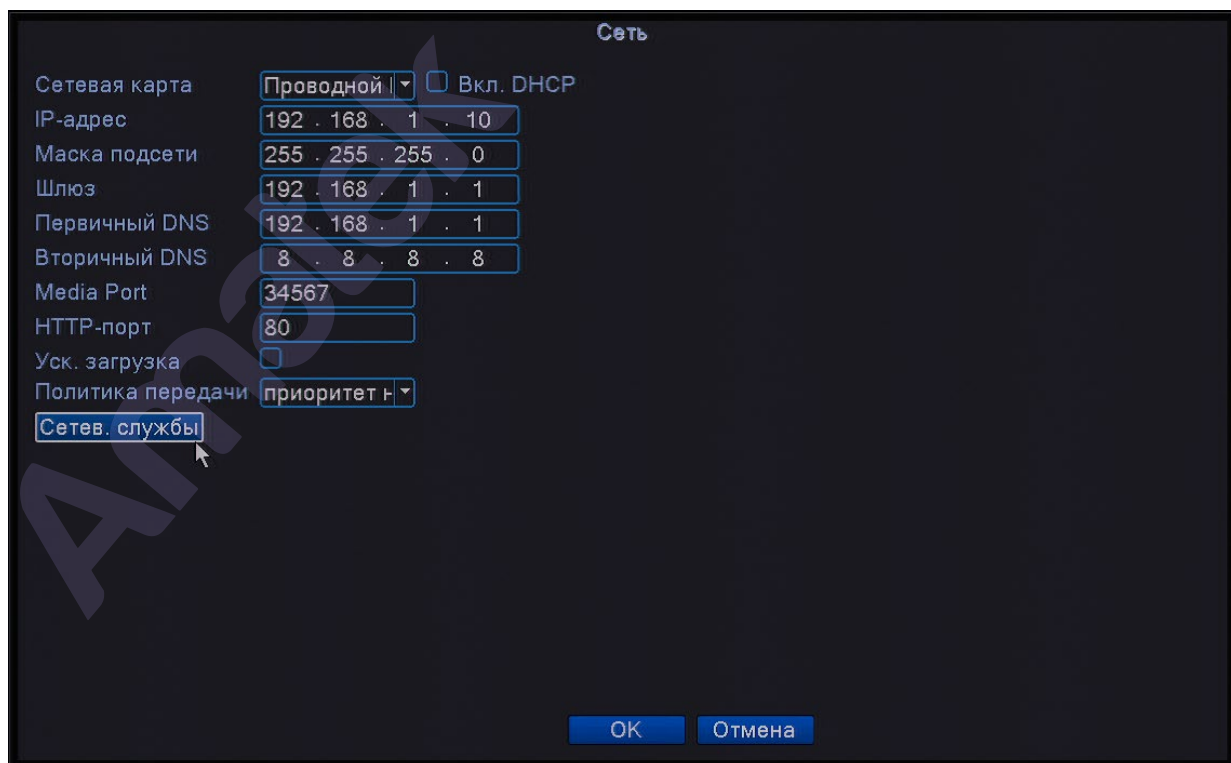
Сеть

Сетевая карта Проводной Вкл. DHCP
IP-адрес 192 . 168 . 1 . 10
Маска подсети 255 . 255 . 255 . 0
Шлюз 192 . 168 . 1 . 1
Первичный DNS 192 . 168 . 1 . 1
Вторичный DNS 8 . 8 . 8 . 8
Media Port 34567
HTTP-порт 80
Уск. загрузка
Политика передачи приоритет н
Сетев. службы

Amatek

OK Отмена